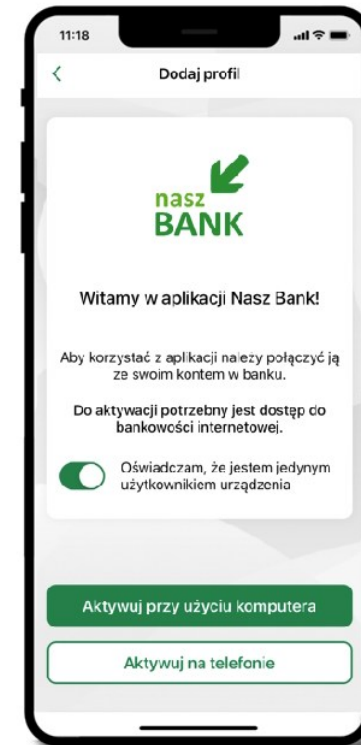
11:18

<

Dodaj profil

nasz
BANK

Witamy w aplikacji Nasz Bank!

Aby korzystać z aplikacji należy połączyć ją ze swoim kontem w banku.

Do aktywacji potrzebny jest dostęp do bankowości internetowej.

Oświadczam, że jestem jedynym użytkownikiem urządzenia

Aktywuj przy użyciu komputera

Aktywuj na telefonie